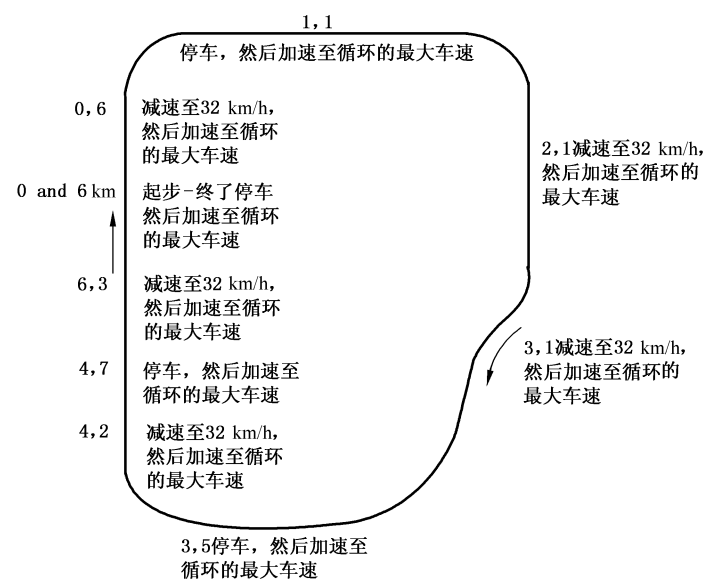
1，1
停车，然后加速至循环的最大车速

0，6
减速至32 km/h，然后加速至循环的最大车速

2，1减速至32 km/h，然后加速至循环的最大车速

0 and 6 km
起步-终了停车然后加速至循环的最大车速

6，3
减速至32 km/h，然后加速至循环的最大车速

3，1减速至32 km/h，然后加速至循环的最大车速

4，7
停车，然后加速至循环的最大车速

4，2
减速至32 km/h，然后加速至循环的最大车速

3，5停车，然后加速至循环的最大车速